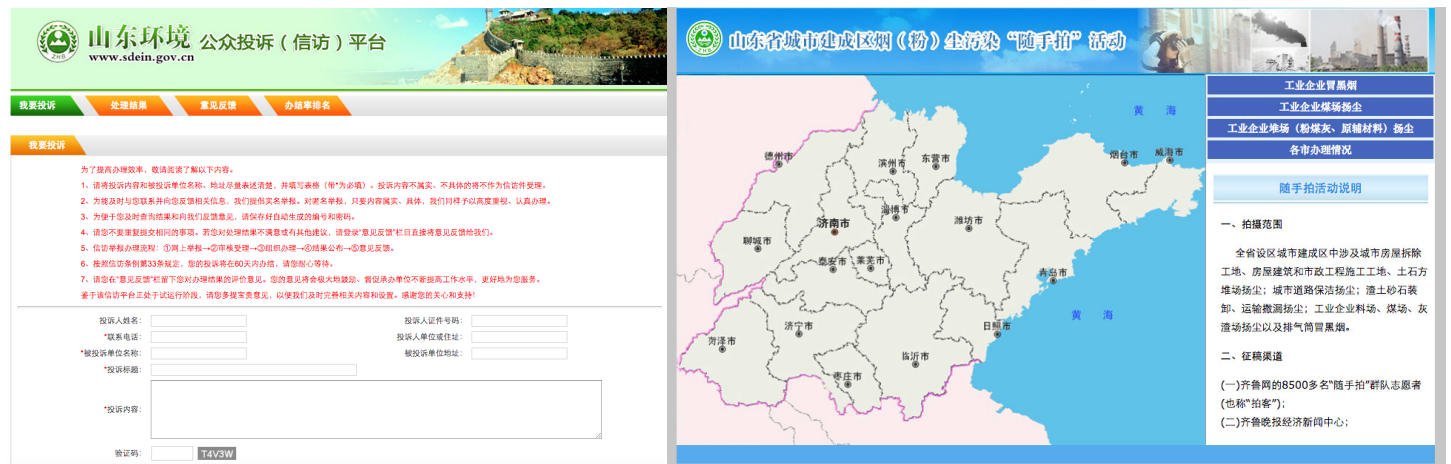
ZHB 山东环境 公众投诉（信访）平台
www.sdein.gov.cn

我要投诉 处理结果 意见反馈 办结率排名

我要投诉

为了提高办理效率，敬请您读了解以下内容。
1、请将投诉内容和被投诉单位名称、地址尽量表述清楚，并填写表格（带*为必填）。投诉内容不属实、不具体的将不作为信访件受理。
2、为能及时与您联系并向您反馈相关信息，我们提倡实名举报。对署名举报，只要内容属实、具体，我们将给予高度重视、认真办理。
3、为便于您及时查询结果和向我们反馈意见，请保存好自动生成的编号和密码。
4、请您不要重复投诉相同的事项。若您对处理结果不满意或有其他建议，请登录"意见反馈"栏目直接将意见反馈给我们。
5、信访举报办理流程：①网上举报→②审核受理→③组织办理→④结果公布→⑤意见反馈。
6、根据信访条例第33条规定，您的投诉将在60天内办结，请您耐心等待。
7、请您在"意见反馈"栏留下您对办理结果的评价意见。您的意见将会极大地鼓励、督促承办单位不断提高工作水平，更好地为您服务。
鉴于该信访平台正处于试运行阶段，请您多提宝贵意见，以便我们及时完善相关内容和设置。感谢您的关心和支持！

投诉人姓名： 投诉人证件号码：
*联系电话： 投诉人单位或住址：
*被投诉单位名称： 被投诉单位地址：
*投诉标题：
*投诉内容：
验证码： T4V3W

山东省城市建成区烟（粉）尘污染"随手拍"活动

黄海
德州市 滨州市 东营市 烟台市 威海市 济南市 淄博市 潍坊市 聊城市 泰安市 莱芜市 青岛市 济宁市 日照市 菏泽市 临沂市 枣庄市
黄海

工业企业冒黑烟
工业企业煤场扬尘
工业企业堆场（粉煤灰、原辅材料）扬尘
各市办理情况

随手拍活动说明

一、拍摄范围
全省设区城市建成区中涉及城市房屋拆除工地、房屋建筑和市政工程施工工地、土石方堆场扬尘；城市道路保洁扬尘；渣土砂石装卸、运输撒漏扬尘；工业企业料场、煤场、灰渣场扬尘以及排气筒冒黑烟。

二、征稿渠道
(一)齐鲁网的8500多名"随手拍"群队志愿者(也称"拍客")；
(二)齐鲁晚报经济新闻中心；